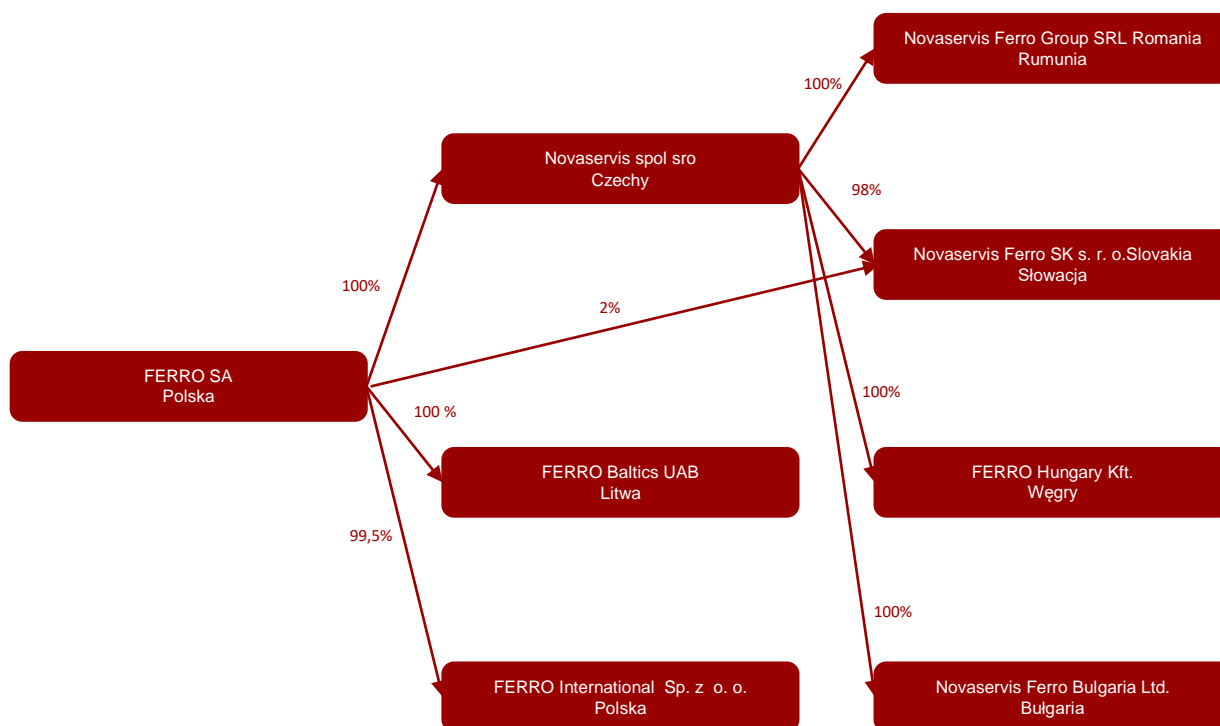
Novaservis Ferro Group SRL Romania
Rumunia

100%

Novaservis spol sro
Czechy

98%

Novaservis Ferro SK s. r. o.Slovakia
Słowacja

100%

2%

FERRO SA
Polska

100 %

100%

FERRO Baltics UAB
Litwa

FERRO Hungary Kft.
Węgry

99,5%

100%

FERRO International Sp. z o. o.
Polska

Novaservis Ferro Bulgaria Ltd.
Bułgaria